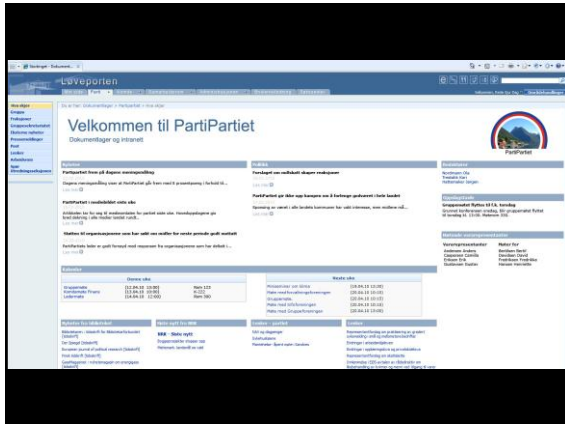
Løveporten

Velkommen til PartiPartiet

Dokumentlager og intranett

PartiPartiet

Nyheter

Partipartiet fosser på dagens meningsmåling

Dagens meningsmåling viser at PartiPartiet går fram med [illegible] prosentpoeng i forhold til...

PartiPartiet i medielebbet siste uke

Politikk

Forslaget om nullskatt skaper reaksjoner

PartiPartiet går ikke opp kampen om å forlenge godsruten i hele landet

Kalender

Denne uke

Neste uke

Gruppemøte

Landsmøte